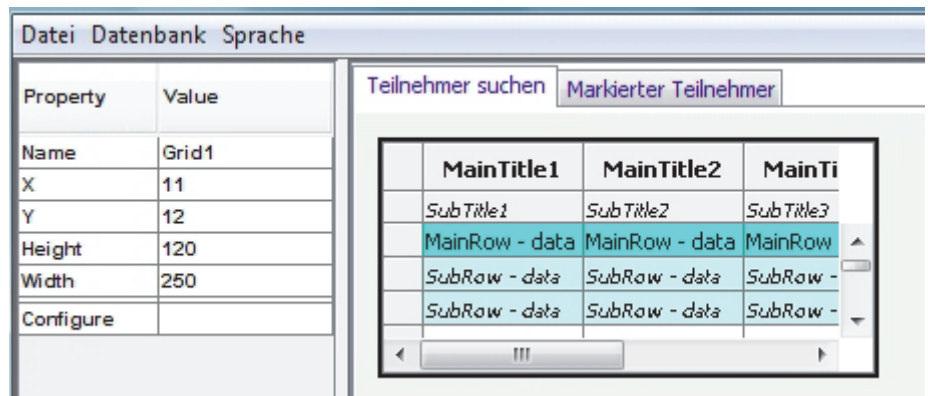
Datei Datenbank Sprache

| Property | Value |
|---|---|
| Name | Grid1 |
| X | 11 |
| Y | 12 |
| Height | 120 |
| Width | 250 |
| Configure | |

Teilnehmer suchen | Markierter Teilnehmer

| MainTitle1 | MainTitle2 | MainTi |
|---|---|---|
| SubTitle1 | SubTitle2 | SubTitle3 |
| MainRow - data | MainRow - data | MainRow |
| SubRow - data | SubRow - data | SubRow - |
| SubRow - data | SubRow - data | SubRow - |